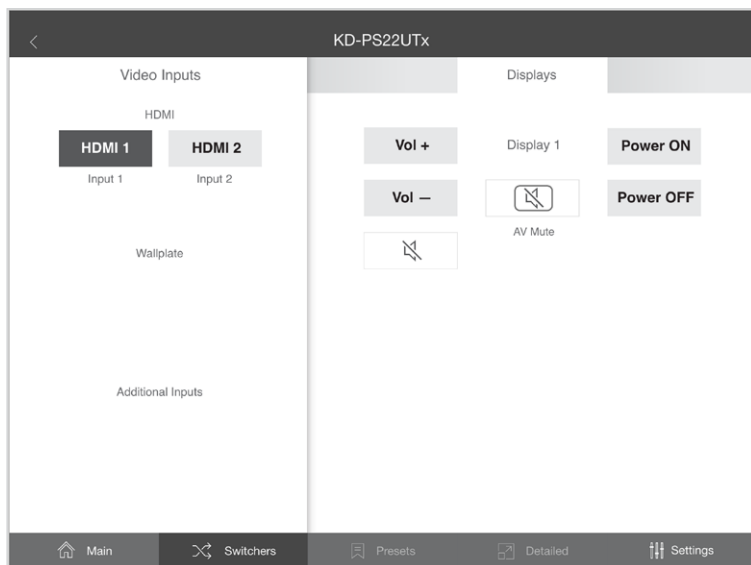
KD-PS22UTx

Video Inputs

HDMI

HDMI 1

Input 1

HDMI 2

Input 2

Wallplate

Additional Inputs

Displays

Vol +

Vol −

Display 1

AV Mute

Power ON

Power OFF

Main

Switchers

Presets

Detailed

Settings